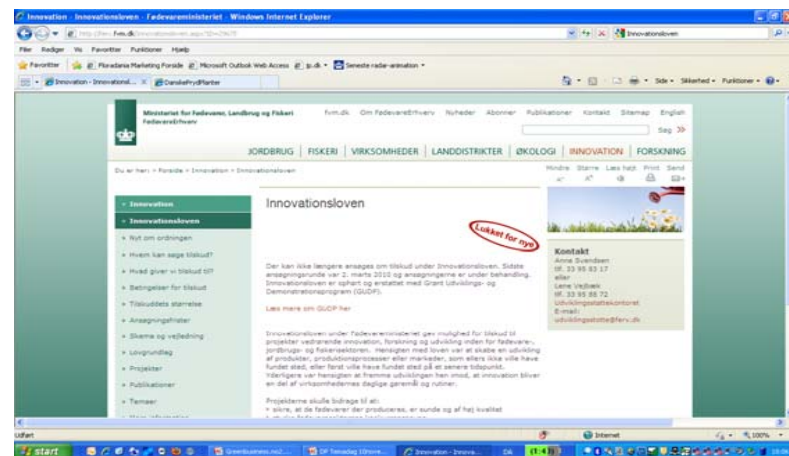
Innovation - Innovationsloven - Fødevareministeriet - Windows Internet Explorer

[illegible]

Innovationsloven

Filer Rediger Vis Favoritter Funktioner Hjælp

Favoritter Flowdania Marketing Forside Microsoft Outlook Web Access jp.dk Seneste radar-animation

Innovation - Innovationsl... DanskePrydPlanter

Side Sikkerhed Funktioner

Ministeriet for Fødevarer, Landbrug og Fiskeri
FødevareErhverv

fvm.dk Om FødevareErhverv Nyheder Abonner Publikationer Kontakt Sitemap English

Søg

JORDBRUG | FISKERI | VIRKSOMHEDER | LANDDISTRIKTER | ØKOLOGI | INNOVATION | FORSKNING

Du er her: Forside > Innovation > Innovationsloven

Mindre Større Læs højt Print Send

Innovation
Innovationsloven
Nyt om ordningen
Hvem kan søge tilskud?
Hvad giver vi tilskud til?
Betingelser for tilskud
Tilskuddets størrelse
Ansøgningsfrister
Skema og vejledning
Lovgrundlag
Projekter
Publikationer
Temaer

Innovationsloven

Lukket for nye

Der kan ikke længere ansøges om tilskud under Innovationsloven. Sidste ansøgningsrunde var 2. marts 2010 og ansøgningerne er under behandling. Innovationsloven er ophørt og erstattet med Grønt Udviklings- og Demonstrationsprogram (GUDP).

Læs mere om GUDP her

Innovationsloven under Fødevareministeriet gav mulighed for tilskud til projekter vedrørende innovation, forskning og udvikling inden for fødevare-, jordbrugs- og fiskerisektoren. Hensigten med loven var at skabe en udvikling af produkter, produktionsprocesser eller markeder, som ellers ikke ville have fundet sted, eller først ville have fundet sted på et senere tidspunkt. Yderligere var hensigten at fremme udviklingen hen imod, at innovation bliver en del af virksomhedernes daglige gøremål og rutiner.

Projekterne skulle bidrage til at:
• sikre, at de fødevarer der produceres, er sunde og af høj kvalitet

Kontakt
Anne Svendsen
tlf. 33 95 83 17
eller
Lene Vejbæk
tlf. 33 95 88 72
Udviklingstilskudskontoret
E-mail:
udviklingsstotte@ferv.dk

Udført

Internet

100%

start

Innovation - Innova...

DA